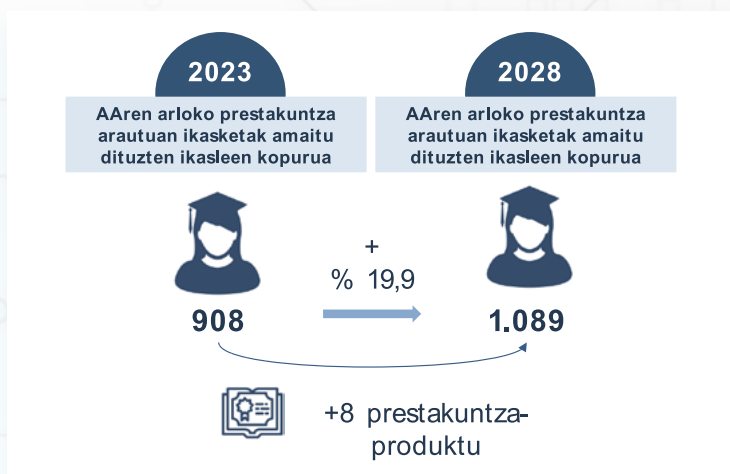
2023

AAren arloko prestakuntza arautuan ikasketak amaitu dituzten ikasleen kopurua

2028

AAren arloko prestakuntza arautuan ikasketak amaitu dituzten ikasleen kopurua

+
% 19,9

908

1.089

+8 prestakuntza-produktu